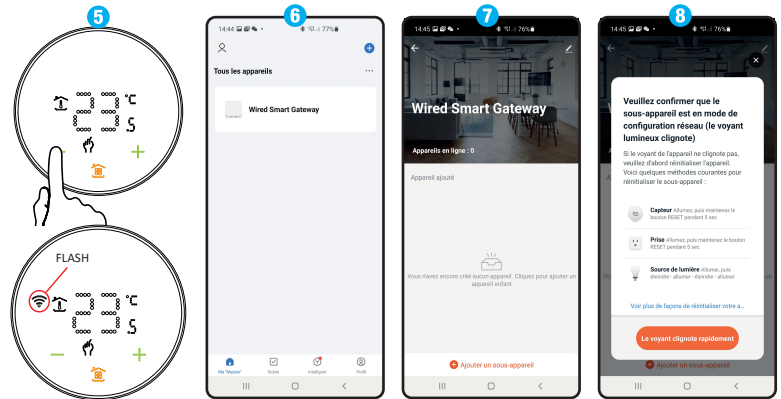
5

°C

S

+

FLASH

°C

S

—

+

6

14:44

77%

+

Tous les appareils

...

Wired Smart Gateway

Ma "Maison"

Scène

Intelligent

Profil

7

14:45

76%

Wired Smart Gateway

Appareils en ligne : 0

Appareil ajouté

Vous n'avez encore créé aucun appareil. Cliquez pour ajouter un appareil enfant

+ Ajouter un sous-appareil

8

14:45

76%

×

Veuillez confirmer que le sous-appareil est en mode de configuration réseau (le voyant lumineux clignote)

Si le voyant de l'appareil ne clignote pas, veuillez d'abord réinitialiser l'appareil. Voici quelques méthodes courantes pour réinitialiser le sous-appareil :

Capteur Allumez, puis maintenez le bouton RESET pendant 5 sec

Prise Allumez, puis maintenez le bouton RESET pendant 5 sec

Source de lumière Allumer, puis éteindre - allumer - éteindre - allumer

Voir plus de façons de réinitialiser votre a...

Le voyant clignote rapidement

Ajouter un sous-appareil